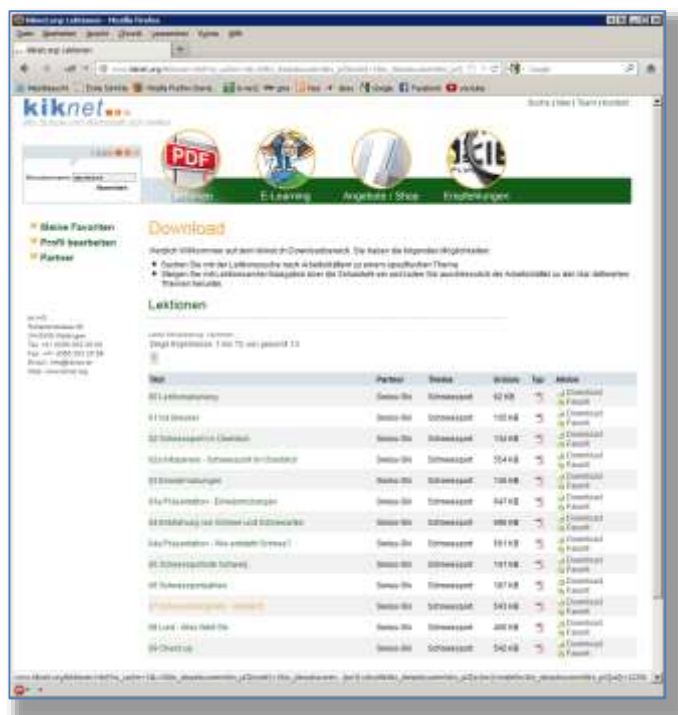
kiknet

Suche | Idee | Team | Kontakt

PDF

E-Learning

Angebote / Shop

Empfehlungen

Meine Favoriten

Profil bearbeiten

Partner

Download

Herzlich Willkommen auf dem kiknet.ch Downloadbereich. Sie haben die folgenden Möglichkeiten:

Lektionen

| Titel | Partner | Thema | Grösse | Typ | Aktion |
|---|---|---|---|---|---|
| 00 Lehrerkommentar | Swiss Ski | Schneesport | 62 KB | | Download Favorit |
| 01 Ist Skisport | Swiss Ski | Schneesport | 100 KB | | Download Favorit |
| 02 Schneesport im Überblick | Swiss Ski | Schneesport | 134 KB | | Download Favorit |
| 02a Infokarten - Schneesport im Überblick | Swiss Ski | Schneesport | 354 KB | | Download Favorit |
| 03 Einstellungen | Swiss Ski | Schneesport | 746 KB | | Download Favorit |
| 03a Präsentation - Einstellungen | Swiss Ski | Schneesport | 647 KB | | Download Favorit |
| 04 Entstehung von Schnee und Schneearten | Swiss Ski | Schneesport | 986 KB | | Download Favorit |
| 04a Präsentation - Wie entsteht Schnee? | Swiss Ski | Schneesport | 591 KB | | Download Favorit |
| 05 Schneesport heute | Swiss Ski | Schneesport | 191 KB | | Download Favorit |
| 06 Schneesportarten | Swiss Ski | Schneesport | 187 KB | | Download Favorit |
| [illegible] | Swiss Ski | Schneesport | 543 KB | | Download Favorit |
| 08 Lied - Alles fährt Ski | Swiss Ski | Schneesport | 406 KB | | Download Favorit |
| 09 Check-up | Swiss Ski | Schneesport | 542 KB | | Download Favorit |